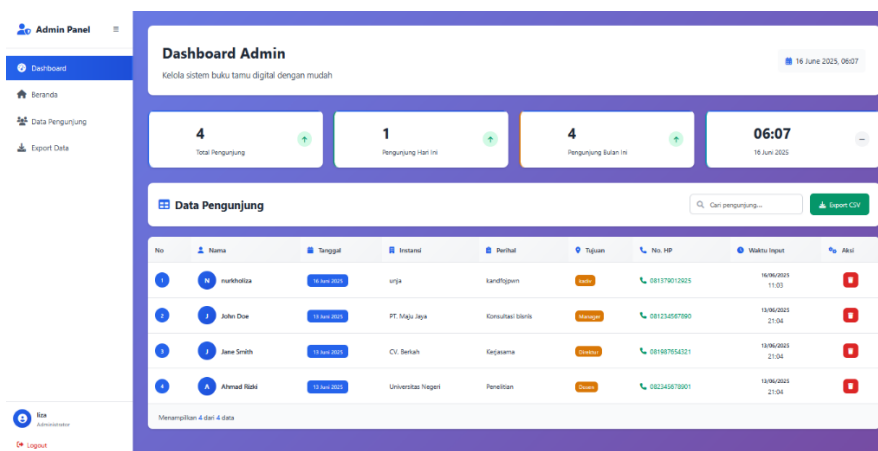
Admin Panel

Dashboard
Beranda
Data Pengunjung
Export Data

liza
Administrator
Logout

Dashboard Admin
Kelola sistem buku tamu digital dengan mudah

16 June 2025, 06:07

4
Total Pengunjung

1
Pengunjung Hari Ini

4
Pengunjung Bulan Ini

06:07
16 Juni 2025

Data Pengunjung

Cari pengunjung...

Export CSV

| No | Nama | Tanggal | Instansi | Perihal | Tujuan | No. HP | Waktu Input | Aksi |
|---|---|---|---|---|---|---|---|---|
| 1 | N nurkholiza | 16 Juni 2025 | unja | kandfojpwn | kadir | 081379012925 | 16/06/2025 11:03 | |
| 2 | J John Doe | 13 Juni 2025 | PT. Maju Jaya | Konsultasi bisnis | Manager | 081234567890 | 13/06/2025 21:04 | |
| 3 | J Jane Smith | 13 Juni 2025 | CV. Berkah | Kerjasama | Direktur | 081987654321 | 13/06/2025 21:04 | |
| 4 | A Ahmad Rizki | 13 Juni 2025 | Universitas Negeri | Penelitian | Dosen | 082345678901 | 13/06/2025 21:04 | |

Menampilkan 4 dari 4 data